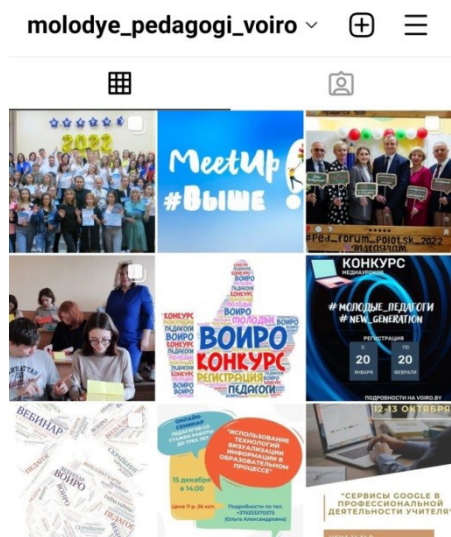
molodye_pedagogi_voiro

2022

MeetUp
#Выше

#Fed_forum_polotsk_2022

ВОИРО
КОНКУРС
РЕГИСТРАЦИЯ
ПЕДАГОГИ
МОЛОДЫЕ

КОНКУРС
МЕДИАУРОКОВ
#МОЛОДЫЕ_ПЕДАГОГИ
#NEW_GENERATION
РЕГИСТРАЦИЯ
С 20 ЯНВАРЯ
ПО 20 ФЕВРАЛЯ
ПОДРОБНОСТИ НА VOIRO.BY

ВЕБИНАР
ВОИРО
ПЕДАГОГ

«Использование технологий визуализации информации в образовательном процессе»
15 декабря в 14.00

12-13 ОКТЯБРЯ
«СЕРВИСЫ GOOGLE В ПРОФЕССИОНАЛЬНОЙ ДЕЯТЕЛЬНОСТИ УЧИТЕЛЯ»